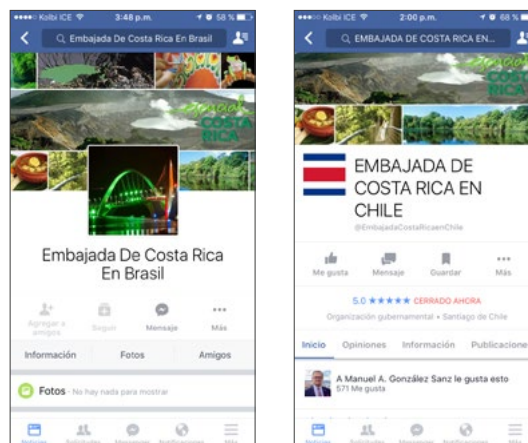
Kolbi ICE 3:48 p.m. 58 %

Embajada De Costa Rica En Brasil

Esencial COSTA RICA

Embajada De Costa Rica En Brasil

Agregar a amigos

Seguir

Mensaje

Más

Información

Fotos

Amigos

Fotos · No hay nada para mostrar

Inicio

Solicitudes

Mensajes

Notificaciones

Más

Kolbi ICE 2:00 p.m. 68 %

EMBAJADA DE COSTA RICA EN...

Esencial COSTA RICA

EMBAJADA DE COSTA RICA EN CHILE

@EmbajadaCostaRicaenChile

Me gusta

Mensaje

Guardar

Más

5.0 ★★★★★ CERRADO AHORA

Organización gubernamental · Santiago de Chile

Inicio

Opiniones

Información

Publicaciones

A Manuel A. González Sanz le gusta esto

571 Me gusta

Inicio

Solicitudes

Mensajes

Notificaciones

Más